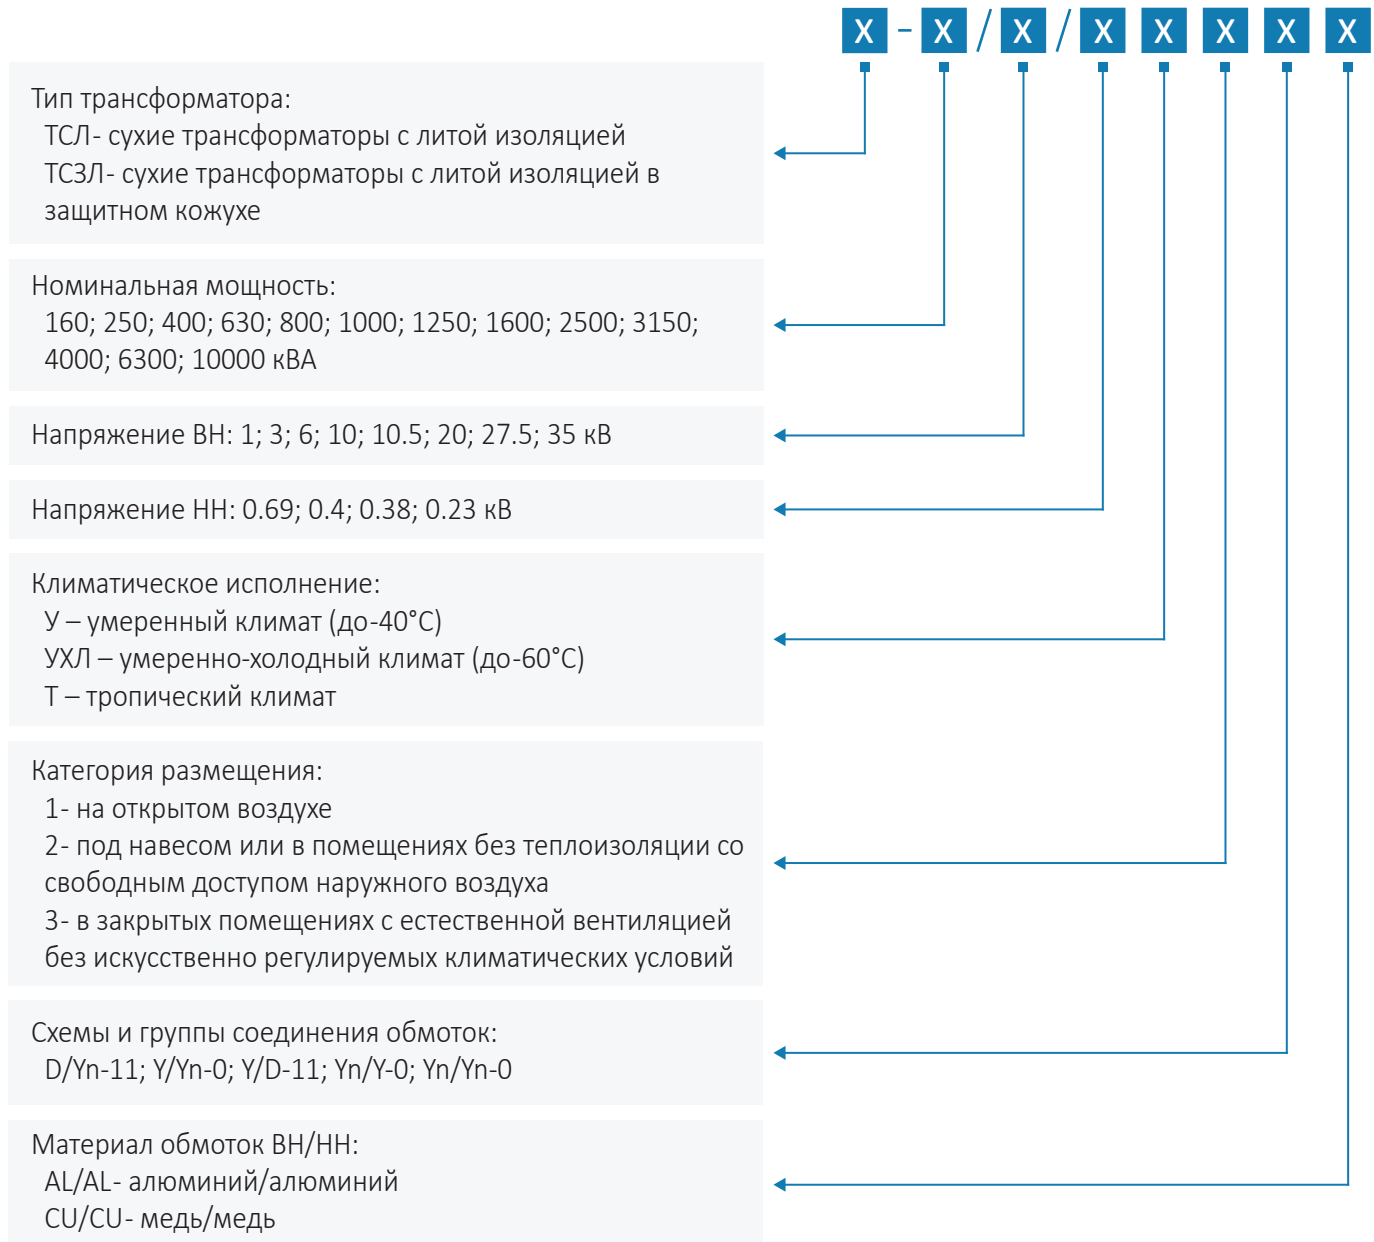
X - X / X / X X X X X

Тип трансформатора:
ТСЛ- сухие трансформаторы с литой изоляцией
ТСЗЛ- сухие трансформаторы с литой изоляцией в защитном кожухе

Номинальная мощность:
160; 250; 400; 630; 800; 1000; 1250; 1600; 2500; 3150; 4000; 6300; 10000 кВА

Напряжение ВН: 1; 3; 6; 10; 10.5; 20; 27.5; 35 кВ

Напряжение НН: 0.69; 0.4; 0.38; 0.23 кВ

Климатическое исполнение:
У – умеренный климат (до-40°С)
УХЛ – умеренно-холодный климат (до-60°С)
Т – тропический климат

Категория размещения:
1- на открытом воздухе
2- под навесом или в помещениях без теплоизоляции со свободным доступом наружного воздуха
3- в закрытых помещениях с естественной вентиляцией без искусственно регулируемых климатических условий

Схемы и группы соединения обмоток:
D/Yn-11; Y/Yn-0; Y/D-11; Yn/Y-0; Yn/Yn-0

Материал обмоток ВН/НН:
AL/AL- алюминий/алюминий
CU/CU- медь/медь